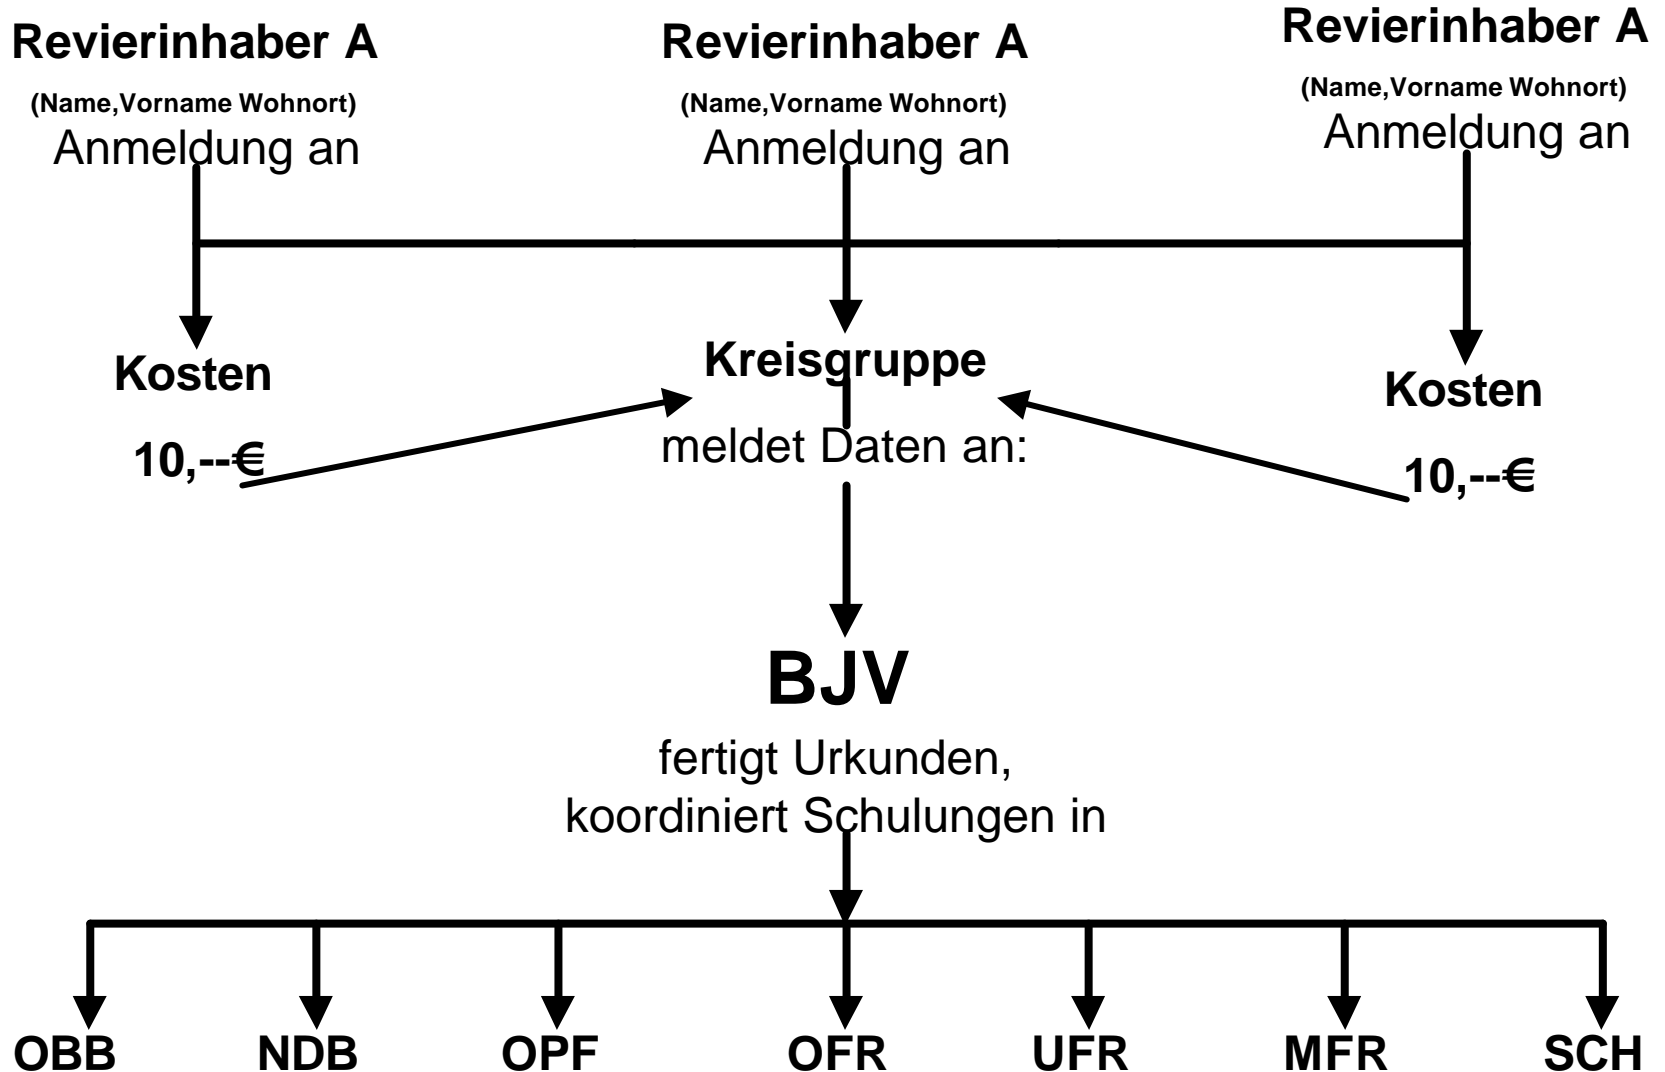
Revierinhaber A
(Name,Vorname Wohnort)
Anmeldung an

Revierinhaber A
(Name,Vorname Wohnort)
Anmeldung an

Revierinhaber A
(Name,Vorname Wohnort)
Anmeldung an

Kosten
10,--€

Kreisgruppe
meldet Daten an:

Kosten
10,--€

BJV
fertigt Urkunden,
koordiniert Schulungen in

OBB NDB OPF OFR UFR MFR SCH